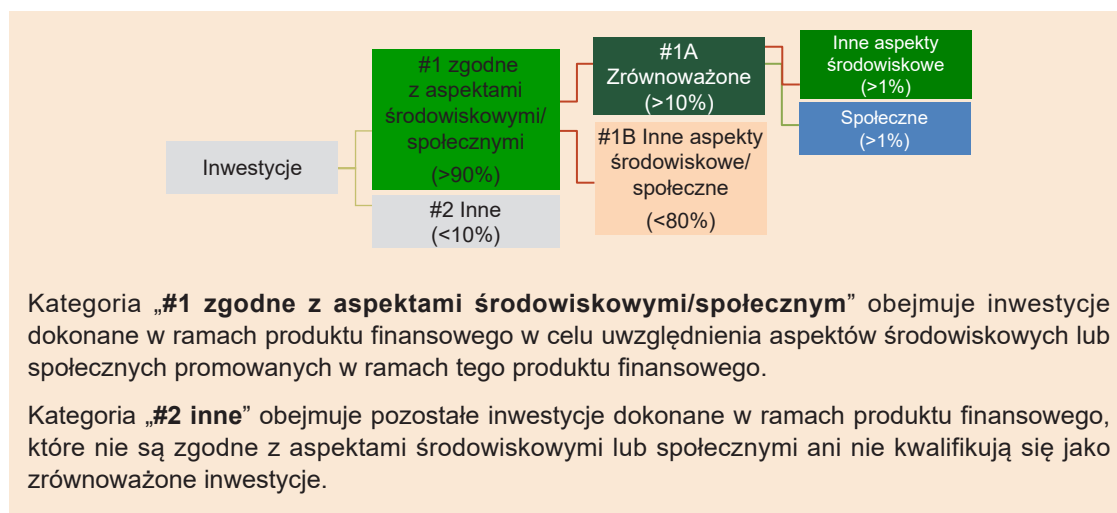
Inwestycje

#1 zgodne z aspektami środowiskowymi/ społecznymi (>90%)

#2 Inne (<10%)

#1A Zrównoważone (>10%)

#1B Inne aspekty środowiskowe/ społeczne (<80%)

Inne aspekty środowiskowe (>1%)

Społeczne (>1%)

Kategoria „**#1 zgodne z aspektami środowiskowymi/społecznym**” obejmuje inwestycje dokonane w ramach produktu finansowego w celu uwzględnienia aspektów środowiskowych lub społecznych promowanych w ramach tego produktu finansowego.

Kategoria „**#2 inne**” obejmuje pozostałe inwestycje dokonane w ramach produktu finansowego, które nie są zgodne z aspektami środowiskowymi lub społecznymi ani nie kwalifikują się jako zrównoważone inwestycje.